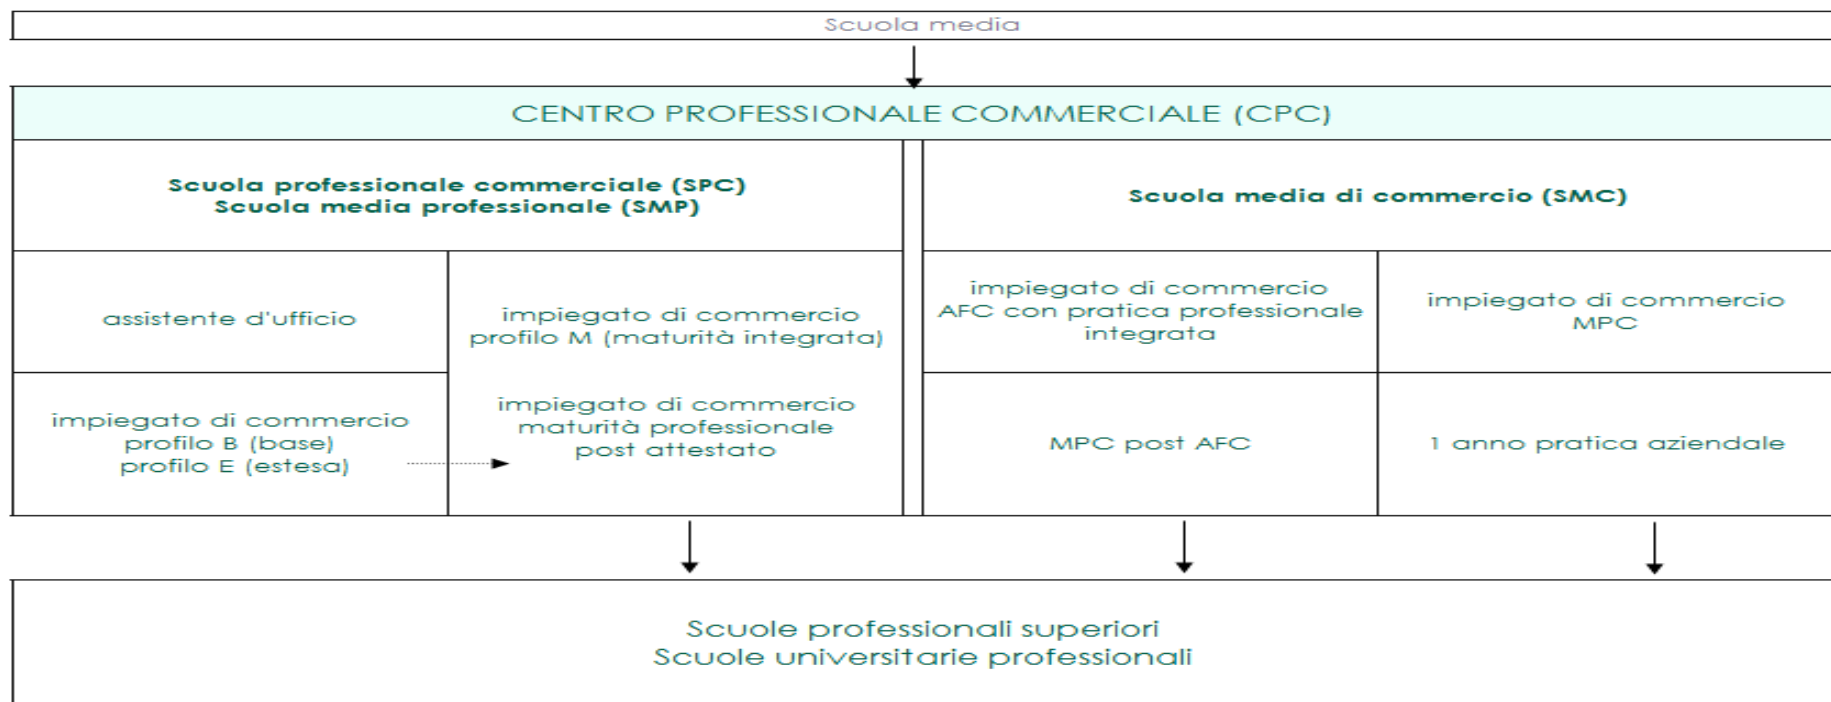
Scuola media

CENTRO PROFESSIONALE COMMERCIALE (CPC)

Scuola professionale commerciale (SPC)
Scuola media professionale (SMP)

Scuola media di commercio (SMC)

| assistente d'ufficio | impiegato di commercio profilo M (maturità integrata) | impiegato di commercio AFC con pratica professionale integrata | impiegato di commercio MPC |
|---|---|---|---|
| impiegato di commercio profilo B (base) profilo E (estesa) | impiegato di commercio maturità professionale post attestato | MPC post AFC | 1 anno pratica aziendale |

Scuole professionali superiori
Scuole universitarie professionali